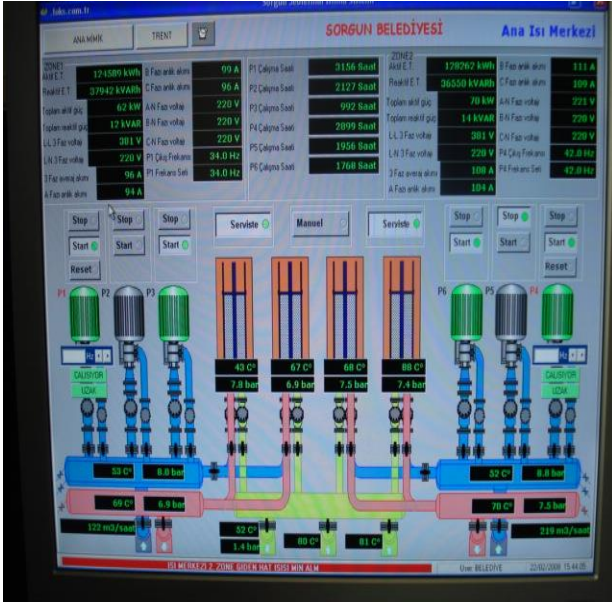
www.foks.com.tr
Sorgun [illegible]

ANA MIMIK
TREND

SORGUN BELEDİYESİ
Ana Isı Merkezi

ZONE1
Aktif E.T. 124589 kWh
Reaktif E.T. 37942 kVARh
Toplam aktif güç 62 kW
Toplam reaktif güç 12 kVAR
L-L 3 Faz voltajı 381 V
L-N 3 Faz voltajı 220 V
3 Faz ortalama akım 96 A
A Faz anlık akım 94 A

B Faz anlık akımı 99 A
C Faz anlık akımı 96 A
A-N Faz voltajı 220 V
B-N Faz voltajı 220 V
C-N Faz voltajı 220 V
P1 Çıkış Frekansı 34.0 Hz
P1 Frekans Seti 34.0 Hz

P1 Çalışma Saati 3156 Saat
P2 Çalışma Saati 2127 Saat
P3 Çalışma Saati 992 Saat
P4 Çalışma Saati 2099 Saat
P5 Çalışma Saati 1956 Saat
P6 Çalışma Saati 1768 Saat

ZONE2
Aktif E.T. 128262 kWh
Reaktif E.T. 36558 kVARh
Toplam aktif güç 70 kW
Toplam reaktif güç 14 kVAR
L-L 3 Faz voltajı 381 V
L-N 3 Faz voltajı 220 V
3 Faz ortalama akım 108 A
A Faz anlık akım 104 A

B Faz anlık akımı 111 A
C Faz anlık akımı 109 A
A-N Faz voltajı 221 V
B-N Faz voltajı 220 V
C-N Faz voltajı 220 V
P4 Çıkış Frekansı 42.0 Hz
P4 Frekans Seti 42.0 Hz

Stop
Start
Reset
Stop
Start
Stop
Start
Serviste
Manuel
Serviste
Stop
Start
Stop
Start
Stop
Start
Reset

P1 P2 P3
P6 P5 P4
Hz
ÇALIŞIYOR
UZAK
ÇALIŞIYOR
UZAK

43 C° 7.8 bar
67 C° 6.9 bar
68 C° 7.5 bar
88 C° 7.4 bar

53 C° 8.8 bar
69 C° 6.9 bar
122 m3/saat
52 C° 8.8 bar
70 C° 7.5 bar
219 m3/saat
52 C° 1.4 bar
80 C°
81 C°

ISI MERKEZİ 2. ZONE GİDEN HAT ISISI MİN ALM
User: BELEDIYE
22/02/2008 15:44:05